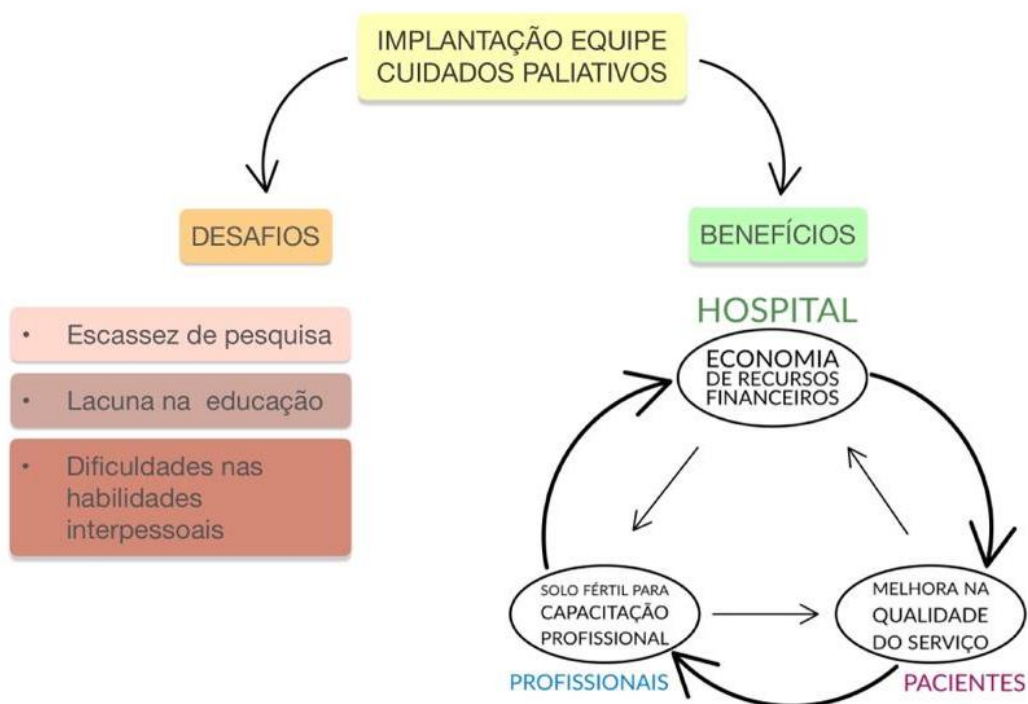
IMPLANTAÇÃO EQUIPE CUIDADOS PALIATIVOS

DESAFIOS

• Escassez de pesquisa

• Lacuna na educação

• Dificuldades nas habilidades interpessoais

BENEFÍCIOS

HOSPITAL

ECONOMIA DE RECURSOS FINANCEIROS

SOLO FÉRTIL PARA CAPACITAÇÃO PROFISSIONAL

MELHORA NA QUALIDADE DO SERVIÇO

PROFISSIONAIS

PACIENTES